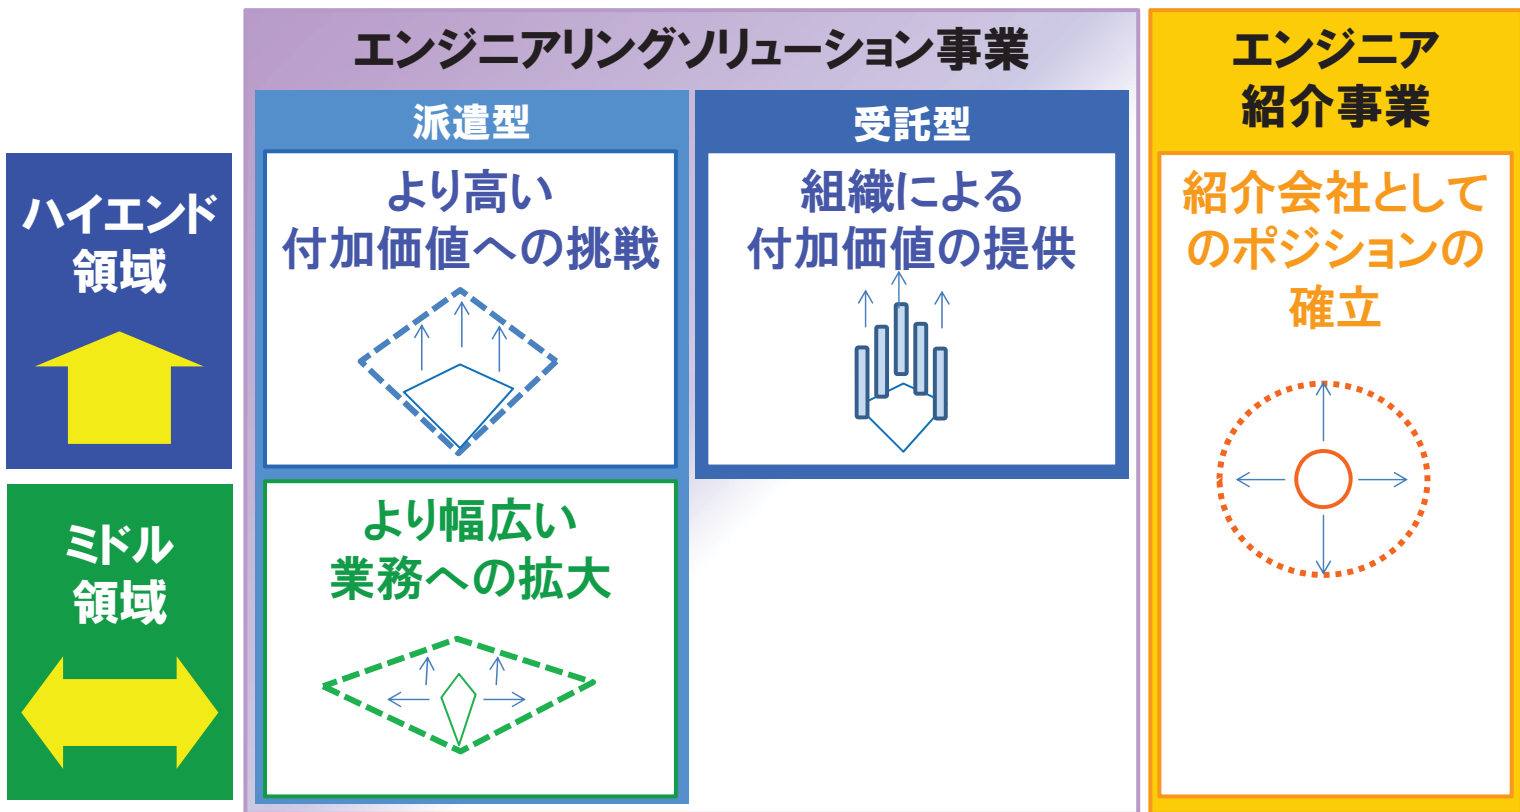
ハイエンド
領域

ミドル
領域

エンジニアリングソリューション事業

派遣型

より高い
付加価値への挑戦

より幅広い
業務への拡大

受託型

組織による
付加価値の提供

エンジニア
紹介事業

紹介会社として
のポジションの
確立